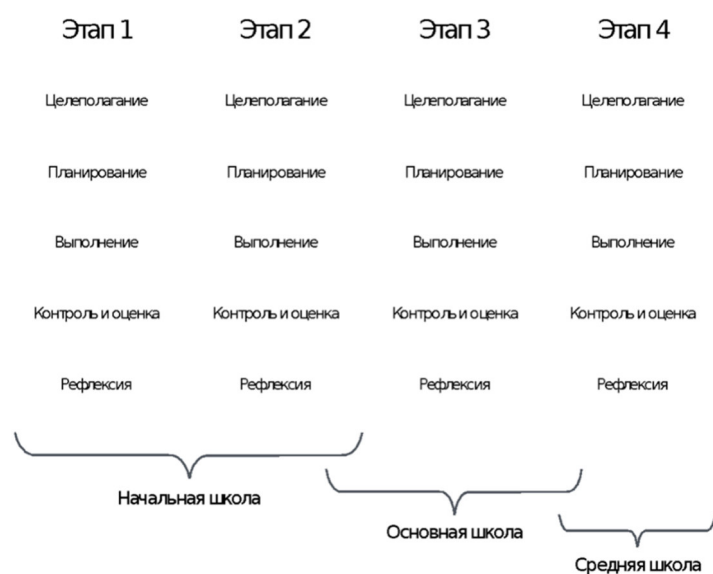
| Этап 1 | Этап 2 | Этап 3 | Этап 4 |
|---|---|---|---|
| Целеполагание | Целеполагание | Целеполагание | Целеполагание |
| Планирование | Планирование | Планирование | Планирование |
| Выполнение | Выполнение | Выполнение | Выполнение |
| Контроль и оценка | Контроль и оценка | Контроль и оценка | Контроль и оценка |
| Рефлексия | Рефлексия | Рефлексия | Рефлексия |

Начальная школа

Основная школа

Средняя школа